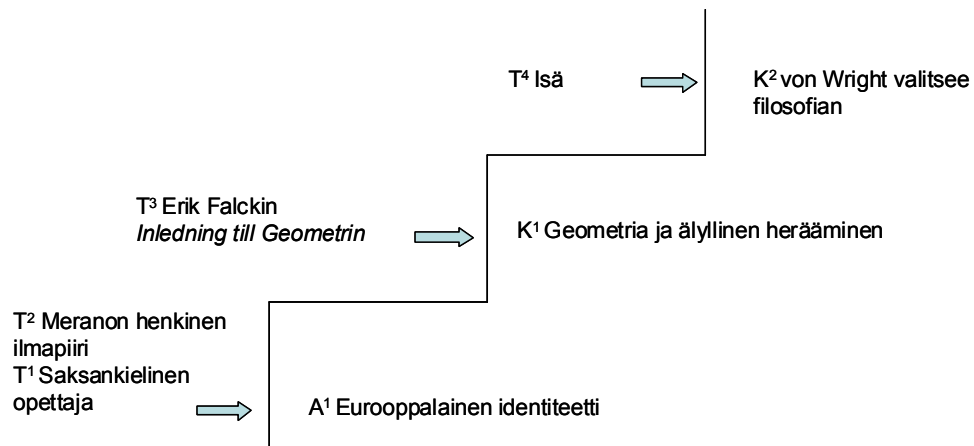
T$^4$ Isä

K$^2$ von Wright valitsee filosofian

T$^3$ Erik Falckin *Inledning till Geometrin*

K$^1$ Geometria ja älyllinen herääminen

T$^2$ Meranon henkinen ilmapiiri
T$^1$ Saksankielinen opettaja

A$^1$ Eurooppalainen identiteetti